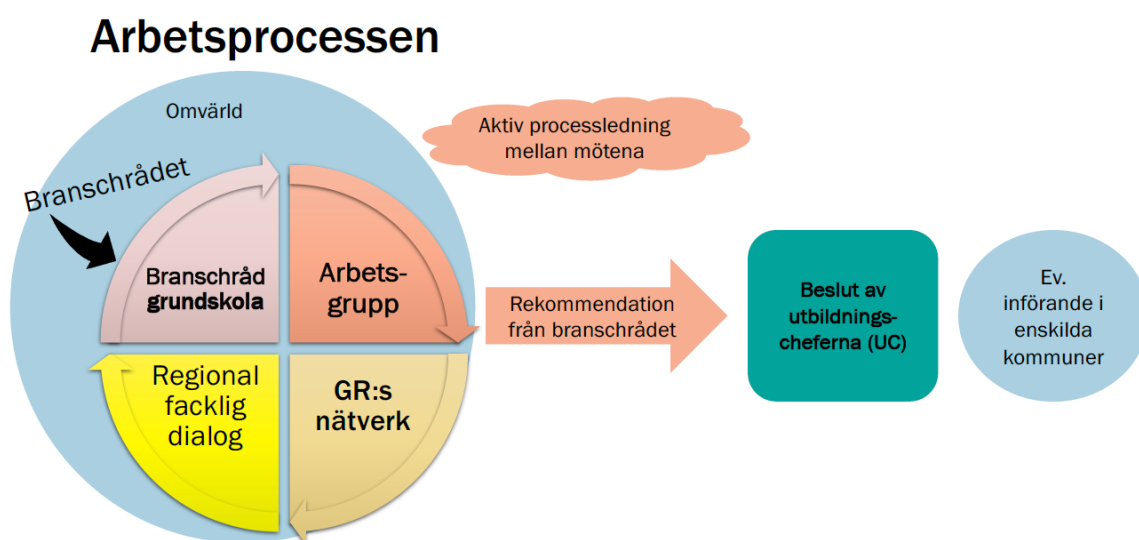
Arbetsprocessen

Omvärld

Branschrådet

Aktiv processledning mellan mötena

Branschråd grundskola

Arbetsgrupp

Regional facklig dialog

GR:s nätverk

Rekommendation från branschrådet

Beslut av utbildningscheferna (UC)

Ev. införande i enskilda kommuner